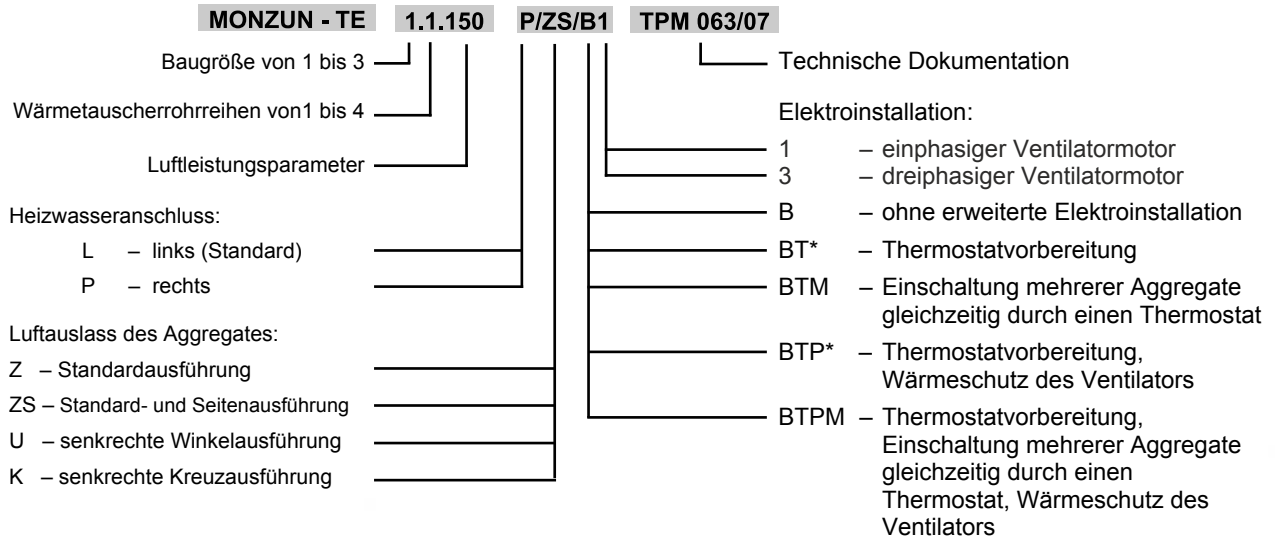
MONZUN - TE 1.1.150 P/ZS/B1 TPM 063/07

Baugröße von 1 bis 3

Wärmetauscherrohrreihen von1 bis 4

Luftleistungsparameter

Heizwasseranschluss:

L – links (Standard)

P – rechts

Luftauslass des Aggregates:

Z – Standardausführung

ZS – Standard- und Seitenausführung

U – senkrechte Winkelausführung

K – senkrechte Kreuzausführung

Technische Dokumentation

Elektroinstallation:

1 – einphasiger Ventilatormotor

3 – dreiphasiger Ventilatormotor

B – ohne erweiterte Elektroinstallation

BT* – Thermostatvorbereitung

BTM – Einschaltung mehrerer Aggregate gleichzeitig durch einen Thermostat

BTP* – Thermostatvorbereitung, Wärmeschutz des Ventilators

BTPM – Thermostatvorbereitung, Einschaltung mehrerer Aggregate gleichzeitig durch einen Thermostat, Wärmeschutz des Ventilators